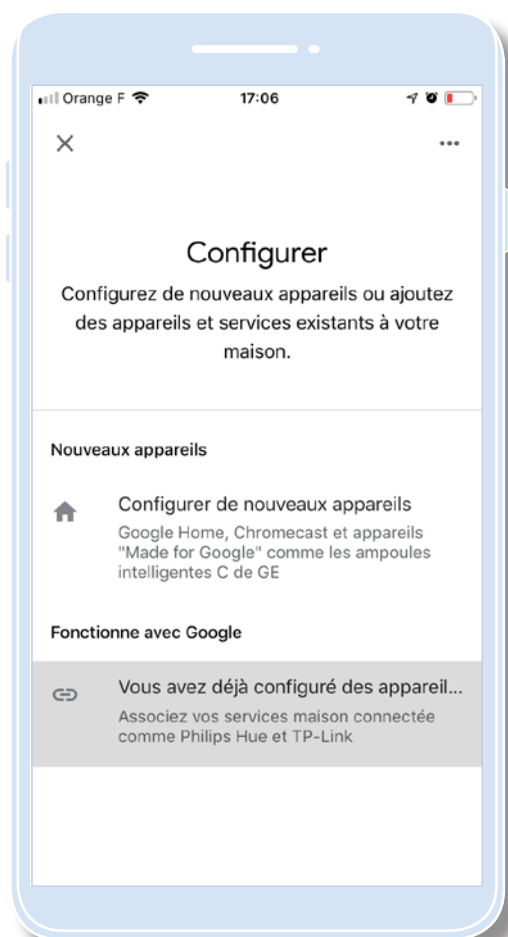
Orange F 17:06

×

Configurer

Configurez de nouveaux appareils ou ajoutez des appareils et services existants à votre maison.

Nouveaux appareils

Configurer de nouveaux appareils
Google Home, Chromecast et appareils "Made for Google" comme les ampoules intelligentes C de GE

Fonctionne avec Google

Vous avez déjà configuré des appareil...
Associez vos services maison connectée comme Philips Hue et TP-Link